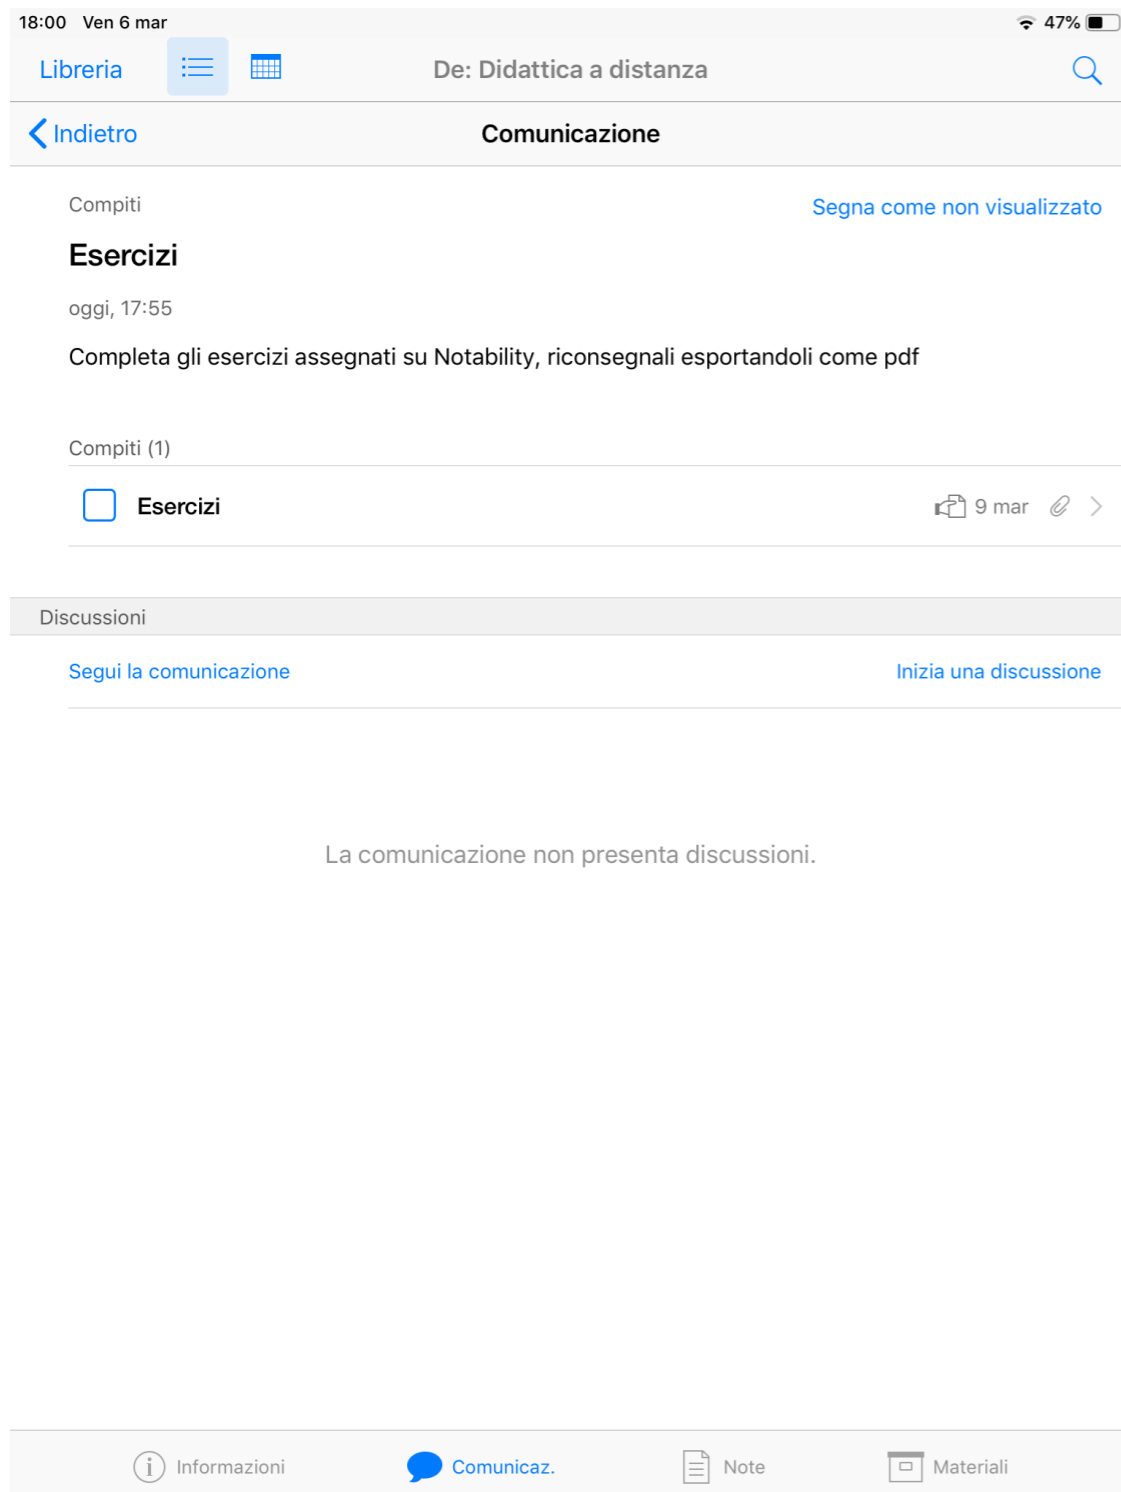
18:00 Ven 6 mar
47%

Libreria
De: Didattica a distanza

Indietro
Comunicazione

Compiti
Segna come non visualizzato

Esercizi

oggi, 17:55

Completa gli esercizi assegnati su Notability, riconsegnali esportandoli come pdf

Compiti (1)

Esercizi
9 mar

Discussioni

Segui la comunicazione
Inizia una discussione

La comunicazione non presenta discussioni.

Informazioni
Comunicaz.
Note
Materiali